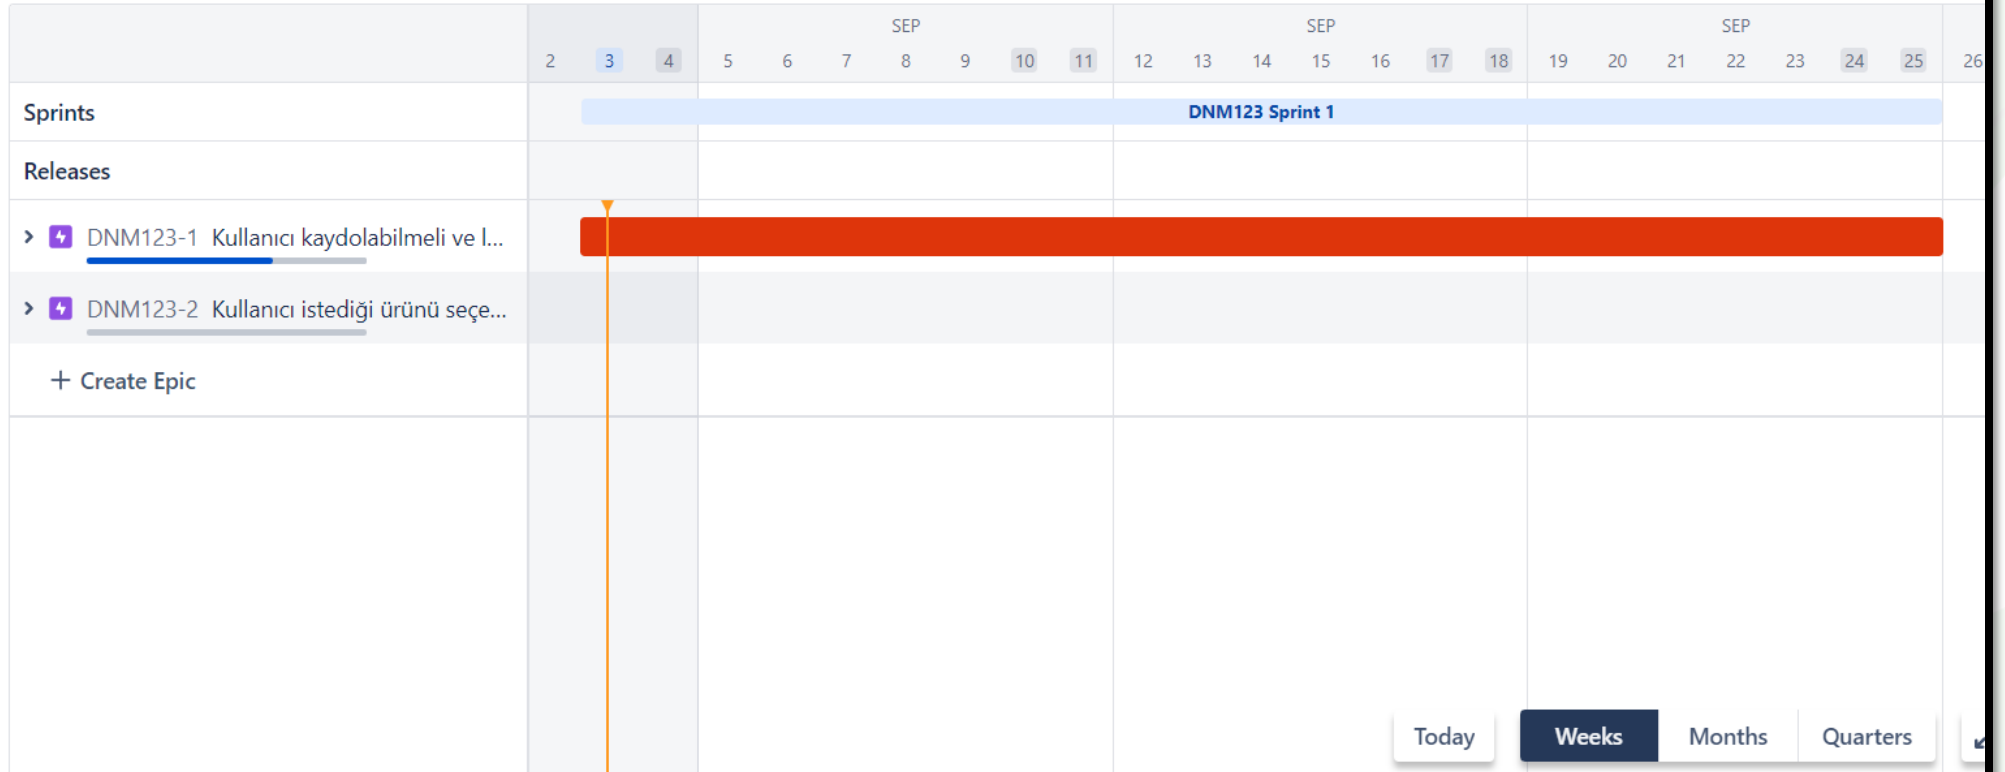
SEP SEP SEP

2 3 4 5 6 7 8 9 10 11 12 13 14 15 16 17 18 19 20 21 22 23 24 25 26

Sprints

DNM123 Sprint 1

Releases

DNM123-1 Kullanıcı kaydolabilmeli ve l...

DNM123-2 Kullanıcı istediği ürünü seçe...

+ Create Epic

Today Weeks Months Quarters